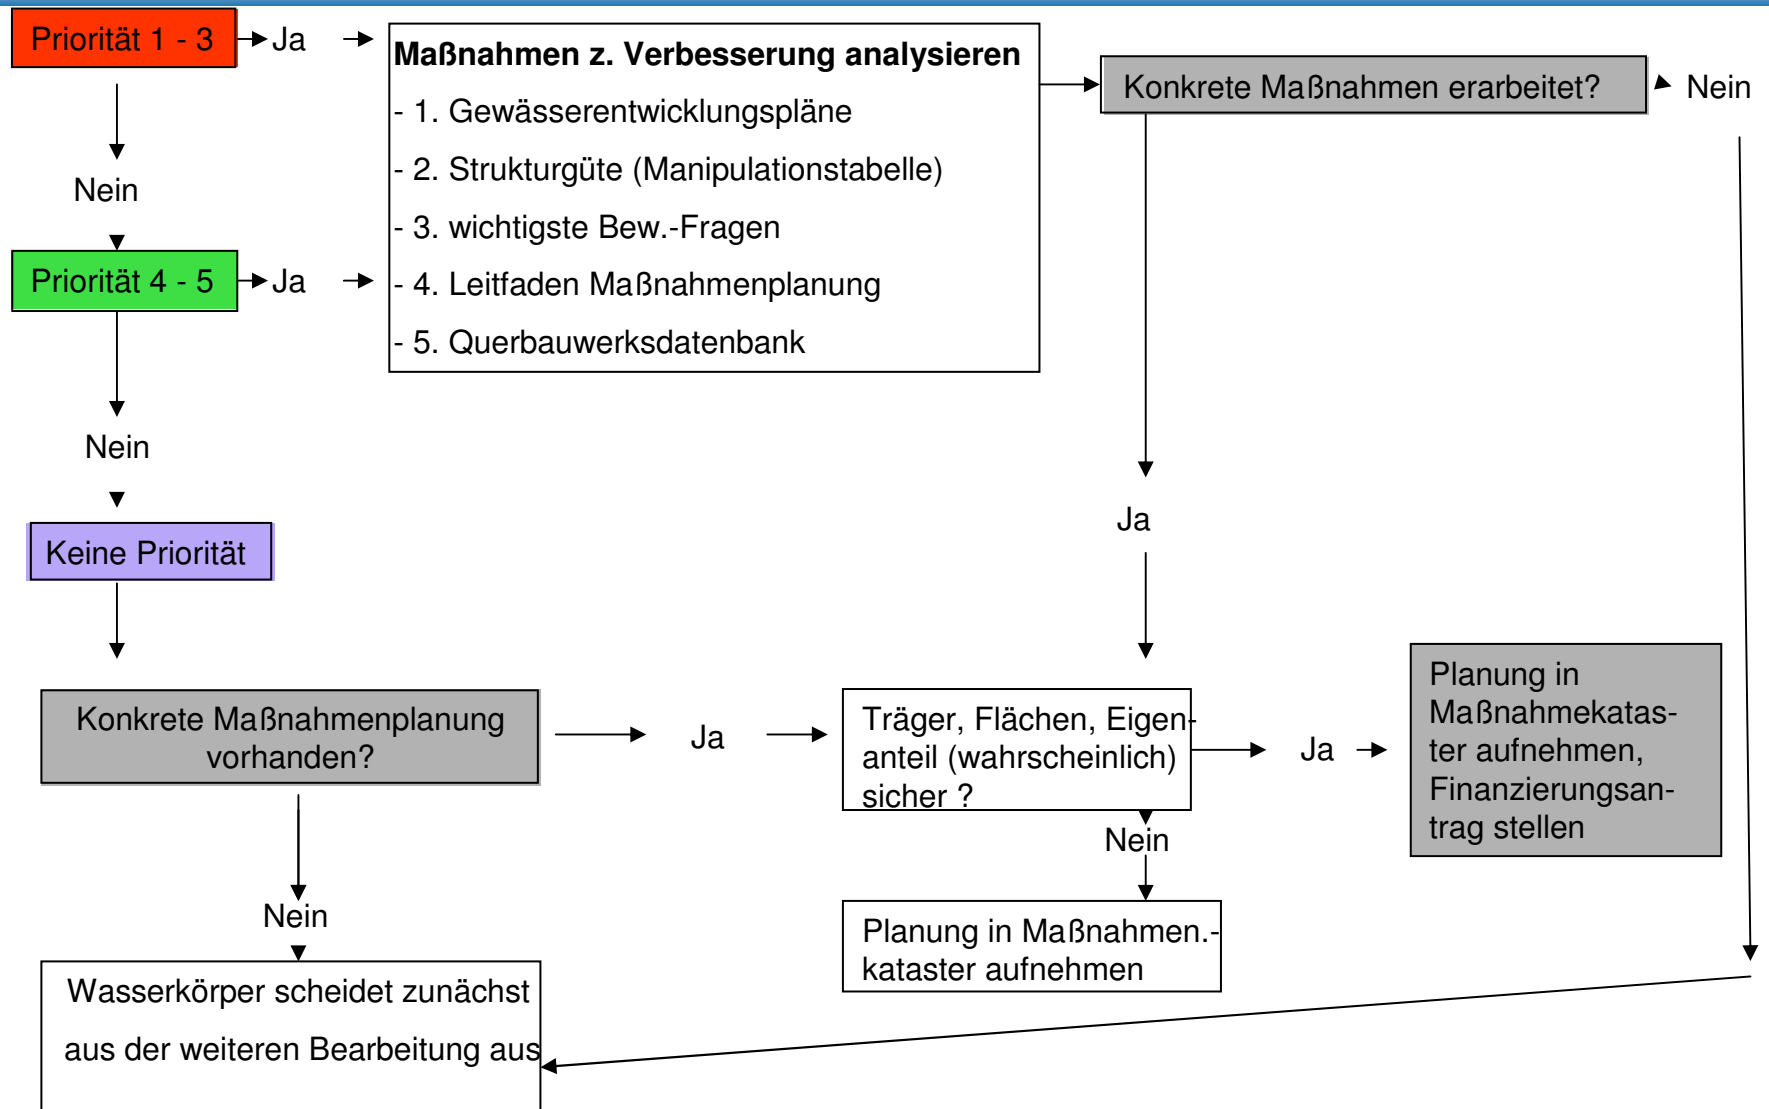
Priorität 1 - 3

Ja

Maßnahmen z. Verbesserung analysieren
- 1. Gewässerentwicklungspläne
- 2. Strukturgüte (Manipulationstabelle)
- 3. wichtigste Bew.-Fragen
- 4. Leitfaden Maßnahmenplanung
- 5. Querbauwerksdatenbank

Konkrete Maßnahmen erarbeitet?

Nein

Nein

Priorität 4 - 5

Ja

Nein

Keine Priorität

Ja

Konkrete Maßnahmenplanung vorhanden?

Ja

Träger, Flächen, Eigenanteil (wahrscheinlich) sicher ?

Ja

Planung in Maßnahmekataster aufnehmen, Finanzierungsantrag stellen

Nein

Nein

Planung in Maßnahmen.-kataster aufnehmen

Wasserkörper scheidet zunächst aus der weiteren Bearbeitung aus